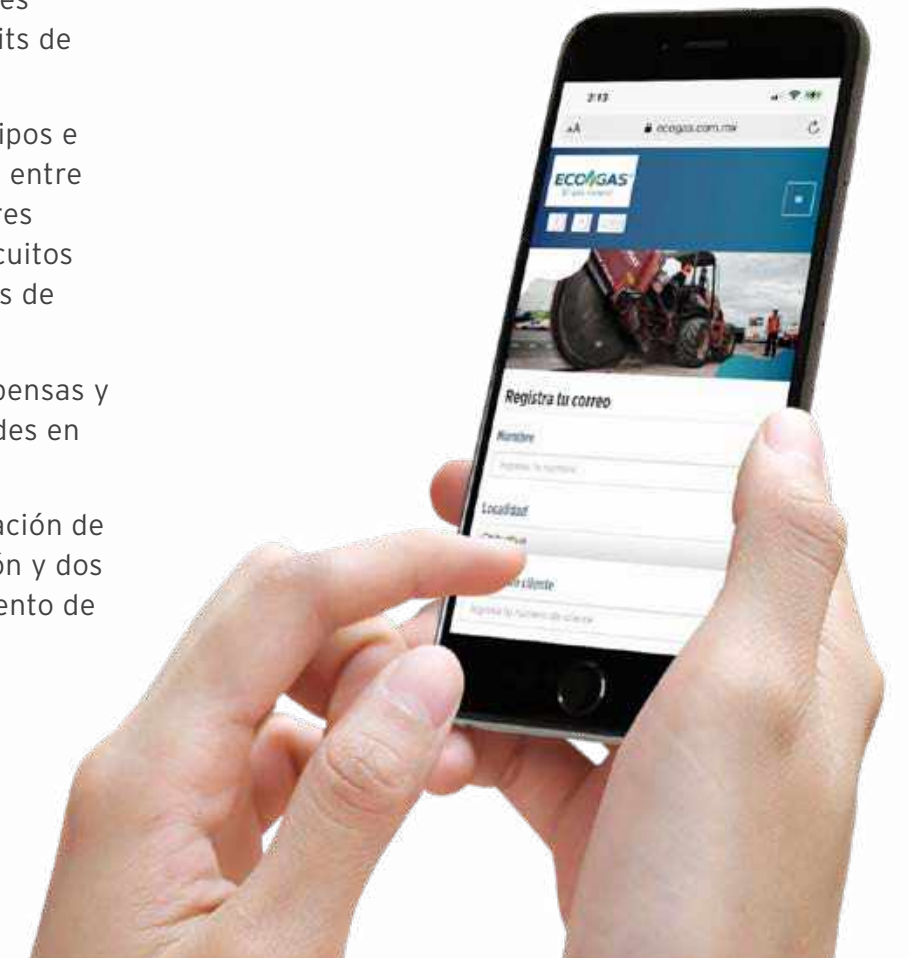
es
its de

ipos e
entre
res
cuitos
s de

pensas y
des en

ación de
ón y dos
ento de

2:13
AA
ecogas.com.mx
ECOGAS
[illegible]
Registra tu correo
Nombre
Ingresa tu nombre
Localidad
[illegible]
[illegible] cliente
Ingresa tu número de cliente